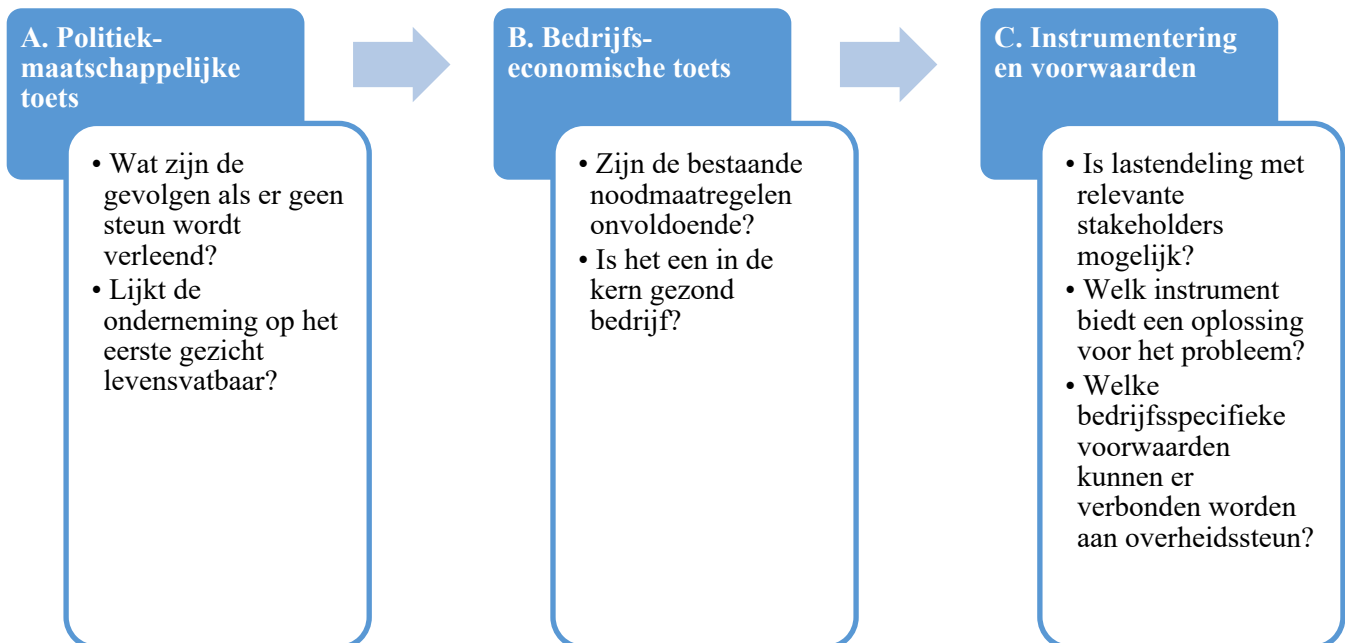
A. Politiek-maatschappelijke toets

• Wat zijn de gevolgen als er geen steun wordt verleend?
• Lijkt de onderneming op het eerste gezicht levensvatbaar?

B. Bedrijfs-economische toets

• Zijn de bestaande noodmaatregelen onvoldoende?
• Is het een in de kern gezond bedrijf?

C. Instrumentering en voorwaarden

• Is lastendeling met relevante stakeholders mogelijk?
• Welk instrument biedt een oplossing voor het probleem?
• Welke bedrijfsspecifieke voorwaarden kunnen er verbonden worden aan overheidssteun?